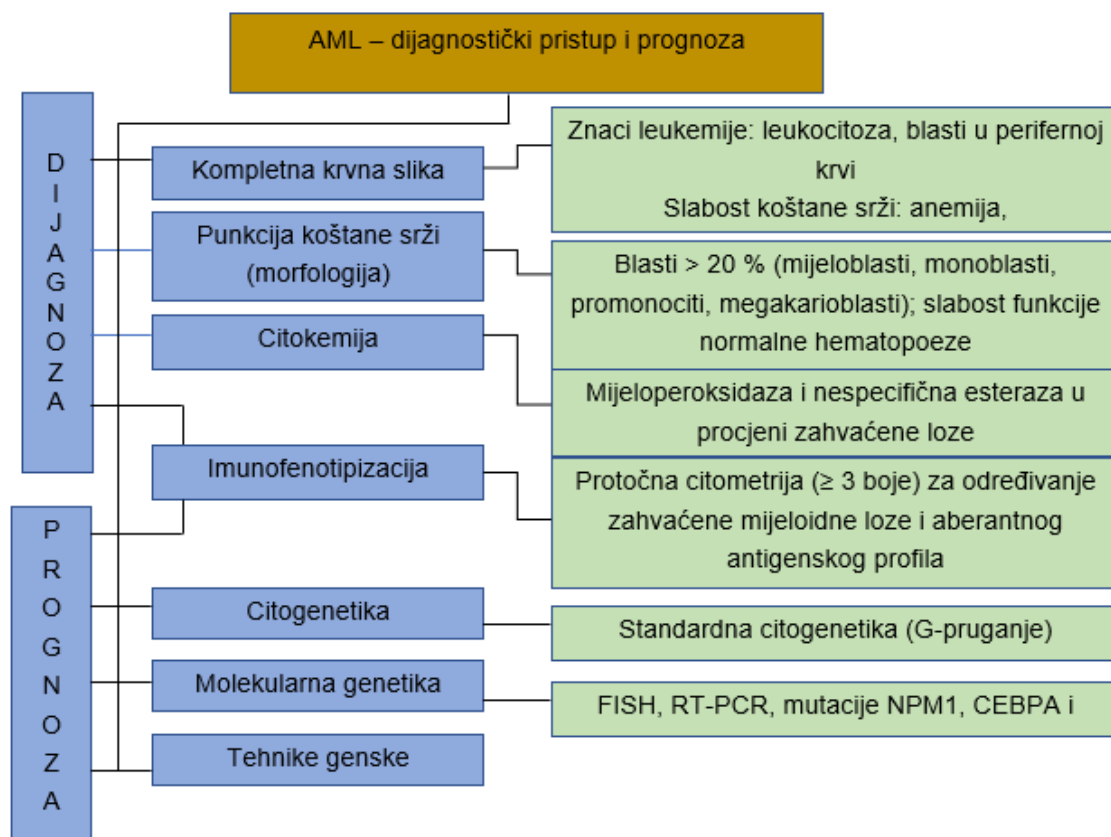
AML – dijagnostički pristup i prognoza

D
I
J
A
G
N
O
Z
A

P
R
O
G
N
O
Z
A

Kompletna krvna slika

Znaci leukemije: leukocitoza, blasti u perifernoj krvi
Slabost koštane srži: anemija,

Punkcija koštane srži (morfologija)

Blasti > 20 % (mijeloblasti, monoblasti, promonociti, megakarioblasti); slabost funkcije normalne hematopoeze

Citokemija

Mijeloperoksidaza i nespecifična esteraza u procjeni zahvaćene loze

Imunofenotipizacija

Protočna citometrija (≥ 3 boje) za određivanje zahvaćene mijeloidne loze i aberantnog antigenskog profila

Citogenetika

Standardna citogenetika (G-pruganje)

Molekularna genetika

FISH, RT-PCR, mutacije NPM1, CEBPA i

Tehnike genske